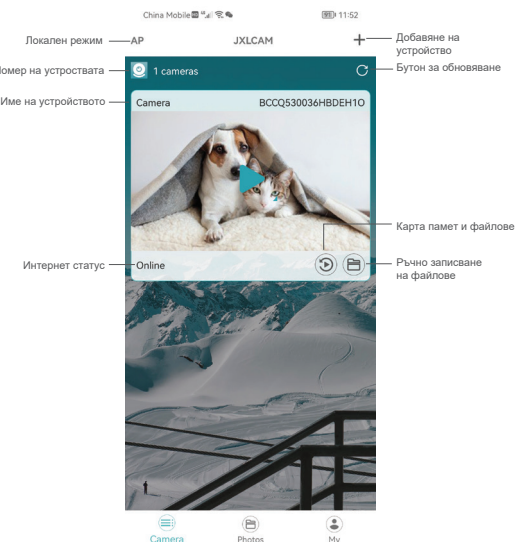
China Mobile 11:52

Локален режим AP JXLCAM + Добавяне на устройство

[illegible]омер на устроствата 1 cameras Бутон за обновяване

Име на устройството Camera BCCQ530036HBDEH1O

Карта памет и файлове

Интернет статус Online Ръчно записване на файлове

Camera Photos My